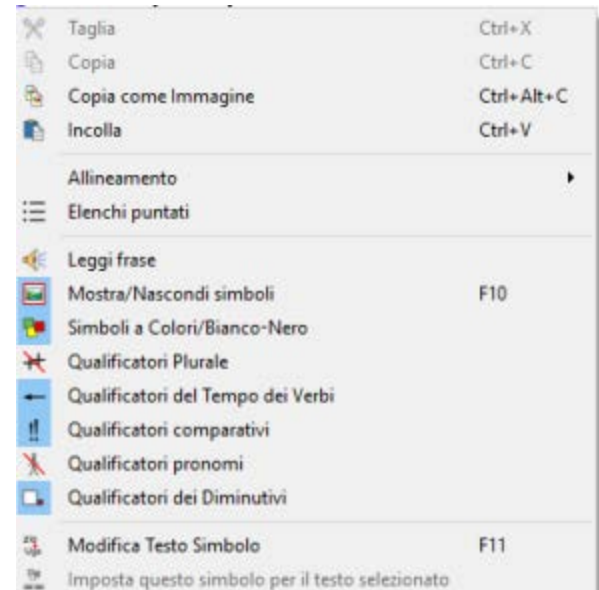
Taglia Ctrl+X
Copia Ctrl+C
Copia come Immagine Ctrl+Alt+C
Incolla Ctrl+V

Allineamento
Elenchi puntati

Leggi frase
Mostra/Nascondi simboli F10
Simboli a Colori/Bianco-Nero
Qualificatori Plurale
Qualificatori del Tempo dei Verbi
Qualificatori comparativi
Qualificatori pronomi
Qualificatori dei Diminutivi

Modifica Testo Simbolo F11
Imposta questo simbolo per il testo selezionato